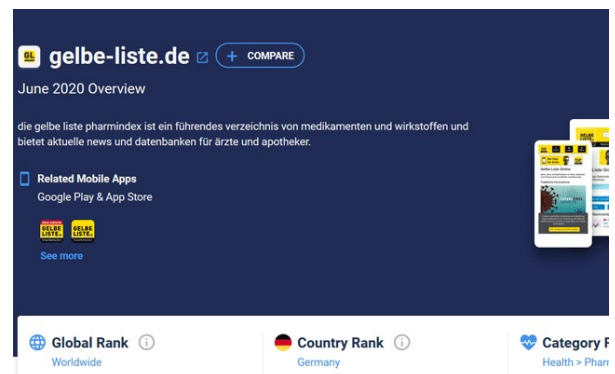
GL gelbe-liste.de + COMPARE

June 2020 Overview

die gelbe liste pharmindex ist ein führendes verzeichnis von medikamenten und wirkstoffen und bietet aktuelle news und datenbanken für ärzte und apotheker.

Related Mobile Apps
Google Play & App Store

GELBE LISTE GELBE LISTE

See more

Global Rank
Worldwide

Country Rank
Germany

Category R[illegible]
Health > Phar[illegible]